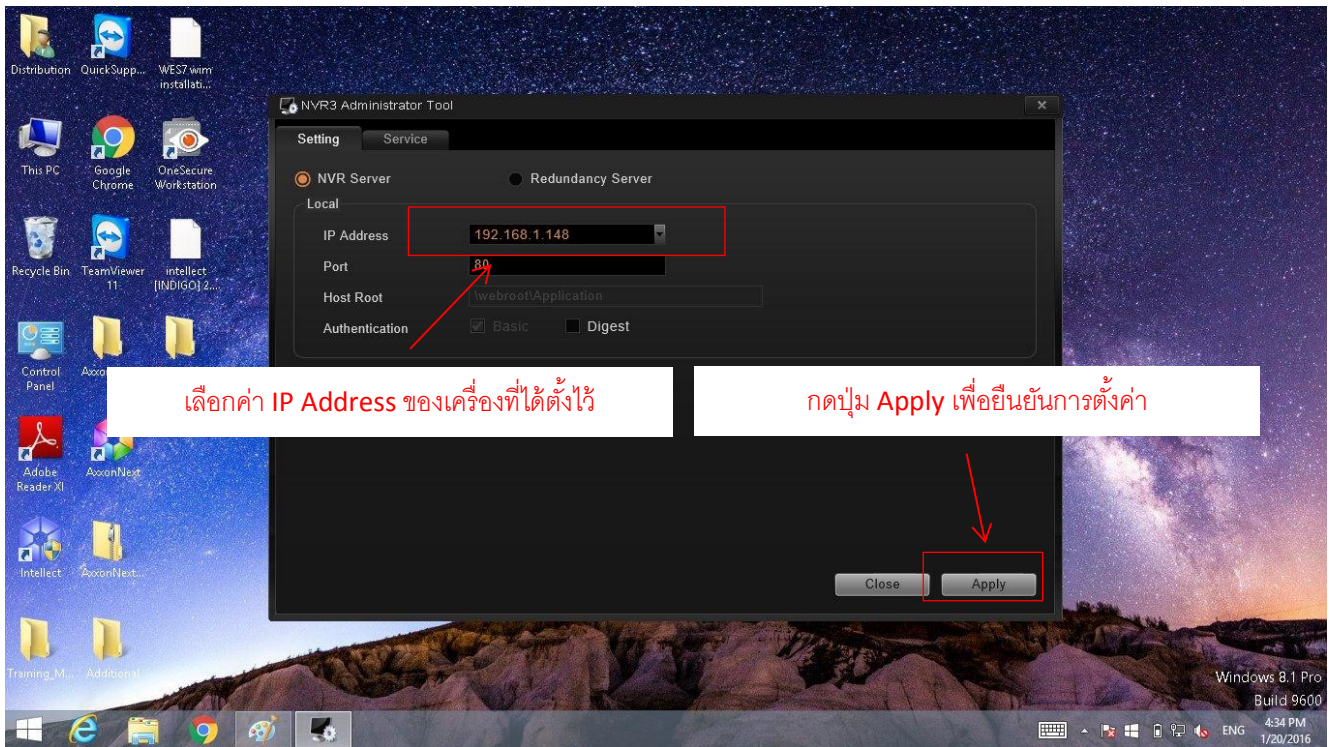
Distribution QuickSupp... WES7 wim installati...

This PC Google Chrome OneSecure Workstation

Recycle Bin TeamViewer 11 intellect [INDIGO] 2...

Control Panel Axxo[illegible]

Adobe Reader XI AxxonNext

Intellect AxxonNext...

Training_M... Additional

NVR3 Administrator Tool

Setting Service

NVR Server Redundancy Server

Local

IP Address 192.168.1.148

Port 80

Host Root \webroot\Application

Authentication Basic Digest

เลือกค่า IP Address ของเครื่องที่ได้ตั้งไว้

กดปุ่ม Apply เพื่อยืนยันการตั้งค่า

Close Apply

Windows 8.1 Pro
Build 9600

ENG 4:34 PM 1/20/2016